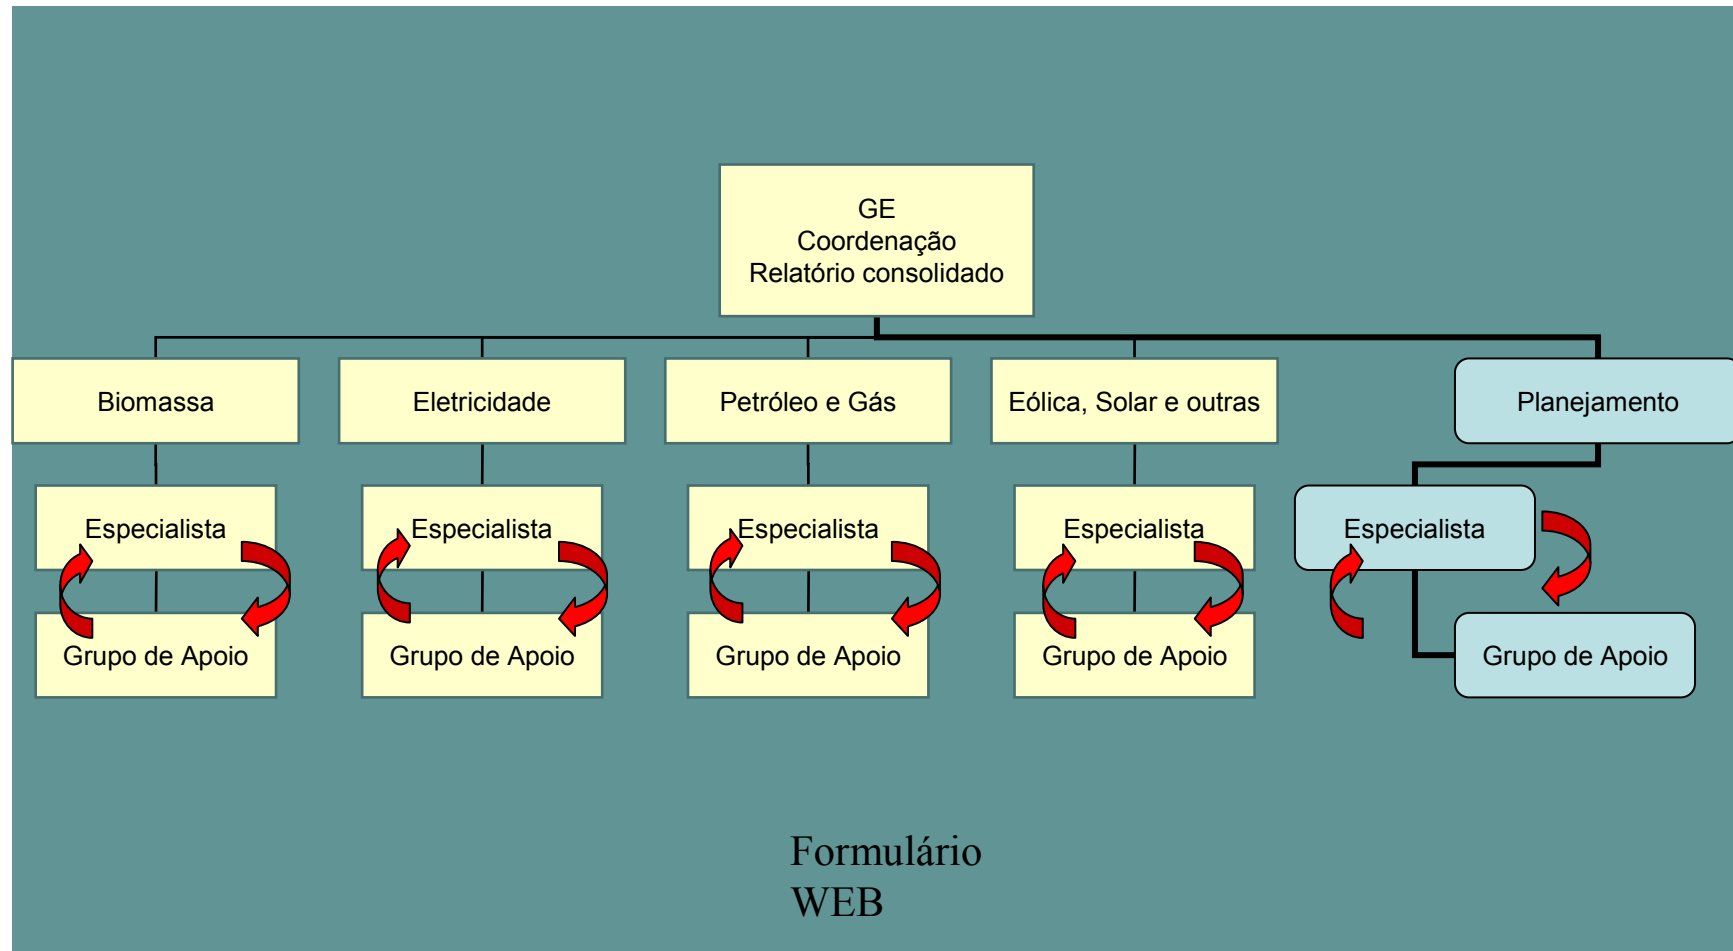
GE
Coordenação
Relatório consolidado

Biomassa

Especialista

Grupo de Apoio

Eletricidade

Especialista

Grupo de Apoio

Petróleo e Gás

Especialista

Grupo de Apoio

Eólica, Solar e outras

Especialista

Grupo de Apoio

Planejamento

Especialista

Grupo de Apoio

Formulário
WEB